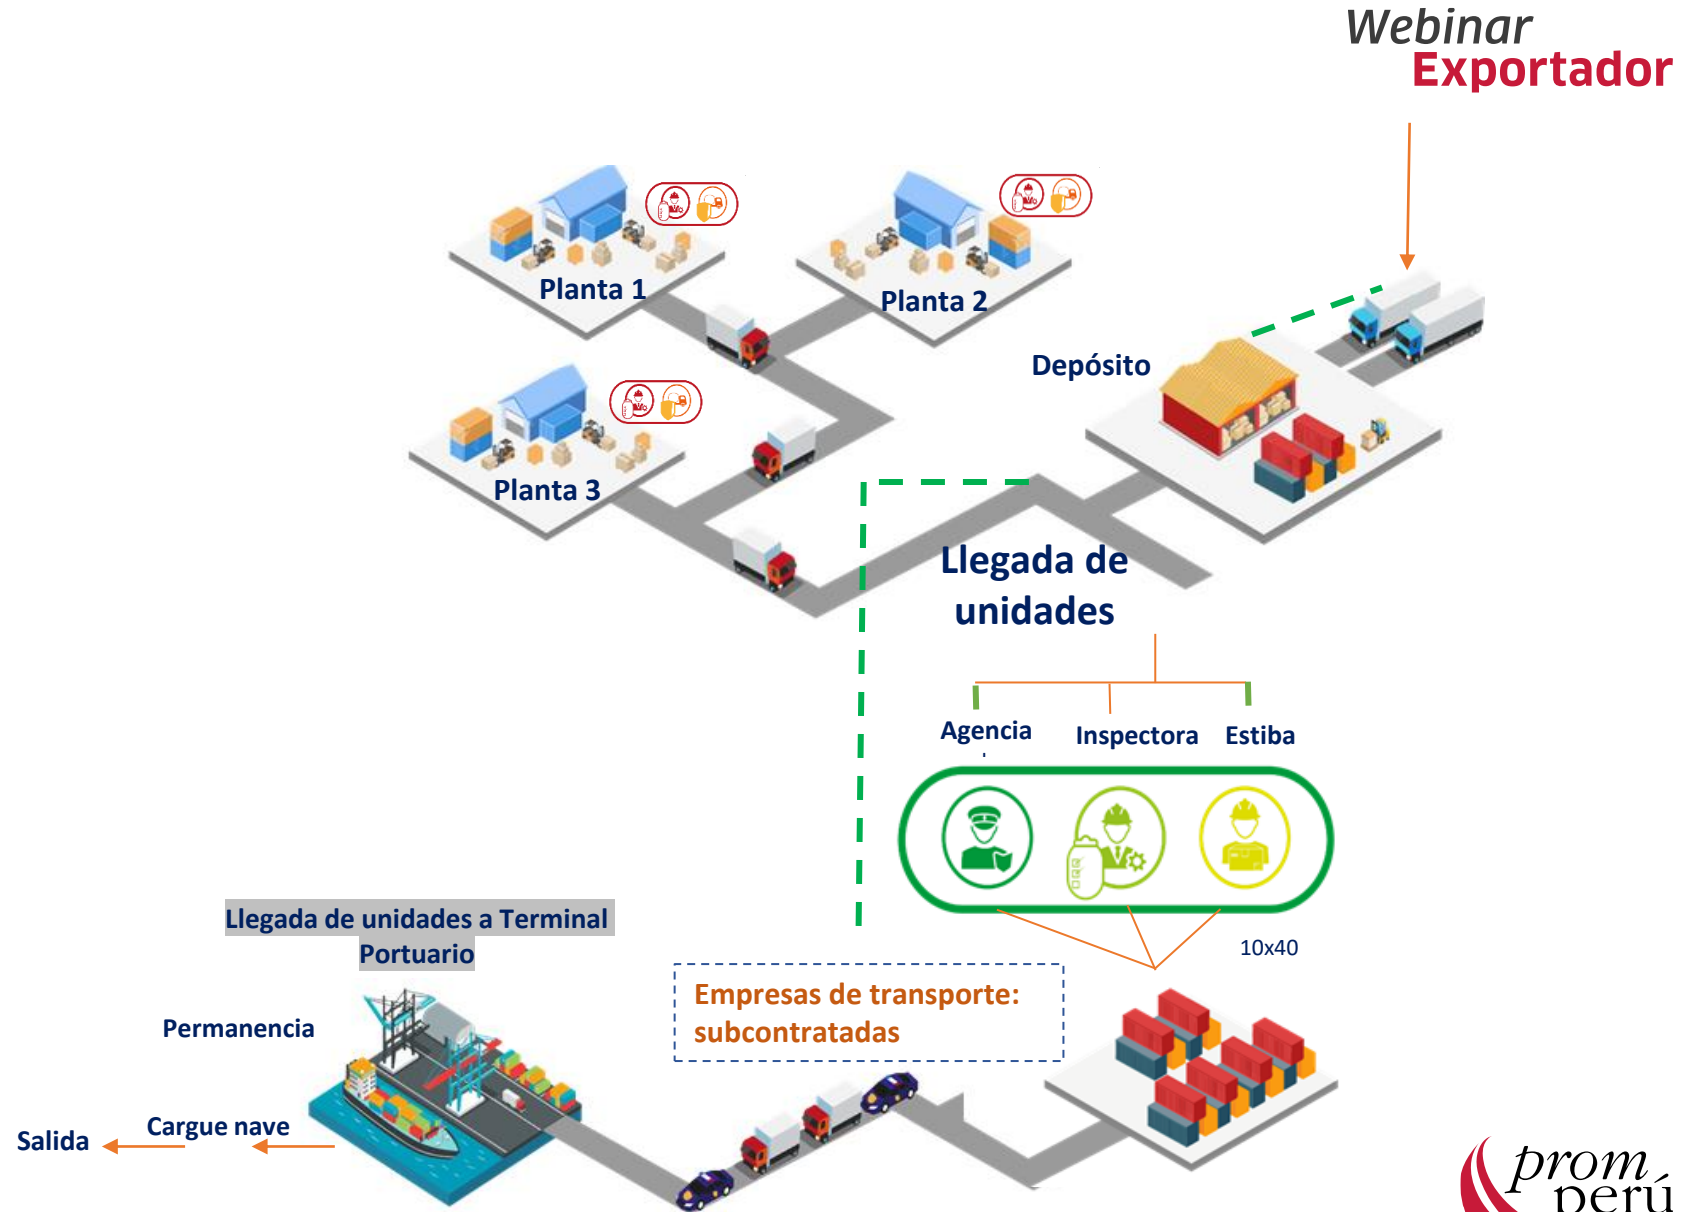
Webinar
Exportador

Planta 1

Planta 2

Planta 3

Depósito

Llegada de unidades

Agencia

Inspectora

Estiba

Llegada de unidades a Terminal Portuario

10x40

Empresas de transporte: subcontratadas

Permanencia

Salida

Cargue nave

prom perú